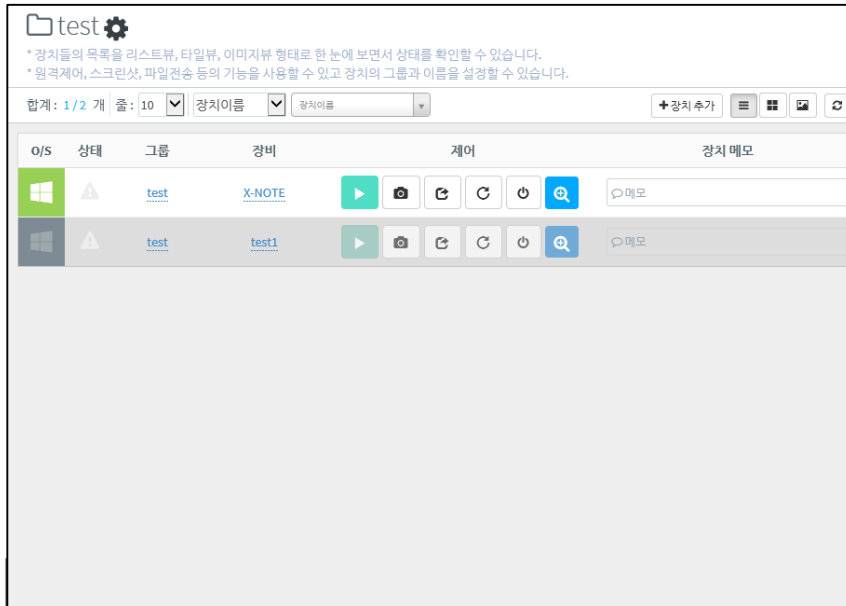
test

* 장치들의 목록을 리스트뷰, 타일뷰, 이미지뷰 형태로 한 눈에 보면서 상태를 확인할 수 있습니다.
* 원격제어, 스크린샷, 파일전송 등의 기능을 사용할 수 있고 장치의 그룹과 이름을 설정할 수 있습니다.

합계 : 1 / 2 개 줄 : 10 장치이름 장치이름

장치 추가

| O/S | 상태 | 그룹 | 장비 | 제어 | 장치 메모 |
|---|---|---|---|---|---|
| | | test | X-NOTE | | 메모 |
| | | test | test1 | | 메모 |